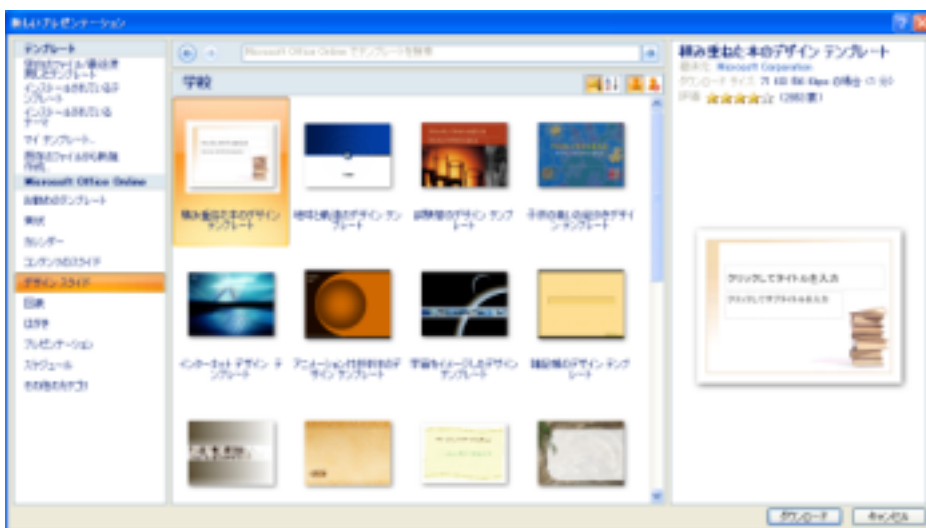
新しいプレゼンテーション

テンプレート
空白のファイルと最近使用したテンプレート
インストールされているテンプレート
インストールされているテーマ
マイ テンプレート...
既存のファイルから新規作成...
Microsoft Office Online
お勧めのテンプレート
賞状
カレンダー
コンテンツのスライド
デザイン スライド
図表
はがき
プレゼンテーション
スケジュール
その他のカテゴリ

Microsoft Office Online でテンプレートを検索

学校

積み重ねた本のデザイン テンプレート
地球と晩達のデザイン テンプレート
説明板のデザイン テンプレート
子供の絵しの絵付きデザイン テンプレート
インターネット デザイン テンプレート
アニメーション付き幹線のデザイン テンプレート
学習をイメージしたデザイン テンプレート
雑記帳のデザイン テンプレート

積み重ねた本のデザイン テンプレート
提供元: Microsoft Corporation
ダウンロード サイズ: 71 KB (56 Kbps で1秒未満)
評価: ★★★★☆ (2660票)

クリックしてタイトルを入力
クリックしてサブタイトルを入力

ダウンロード
キャンセル